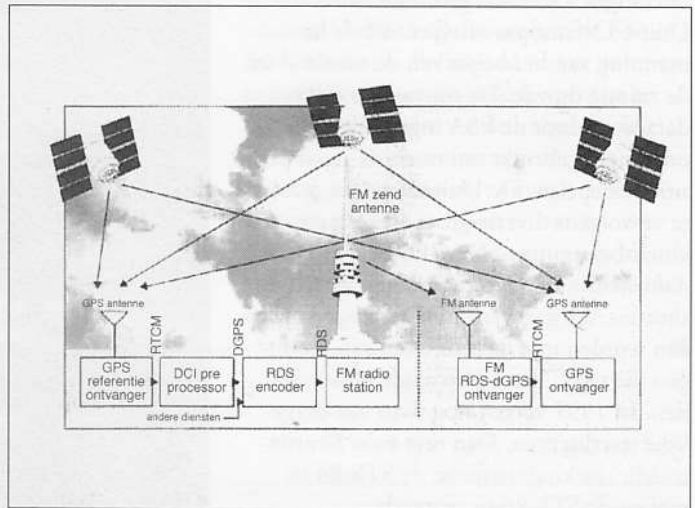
FM zend antenne

GPS antenne

RTCM

DGPS

RDS

FM antenne

RTCM

GPS antenne

GPS referentie ontvanger

DCI pre processor

RDS encoder

FM radio station

FM RDS-dGPS ontvanger

GPS ontvanger

andere diensten